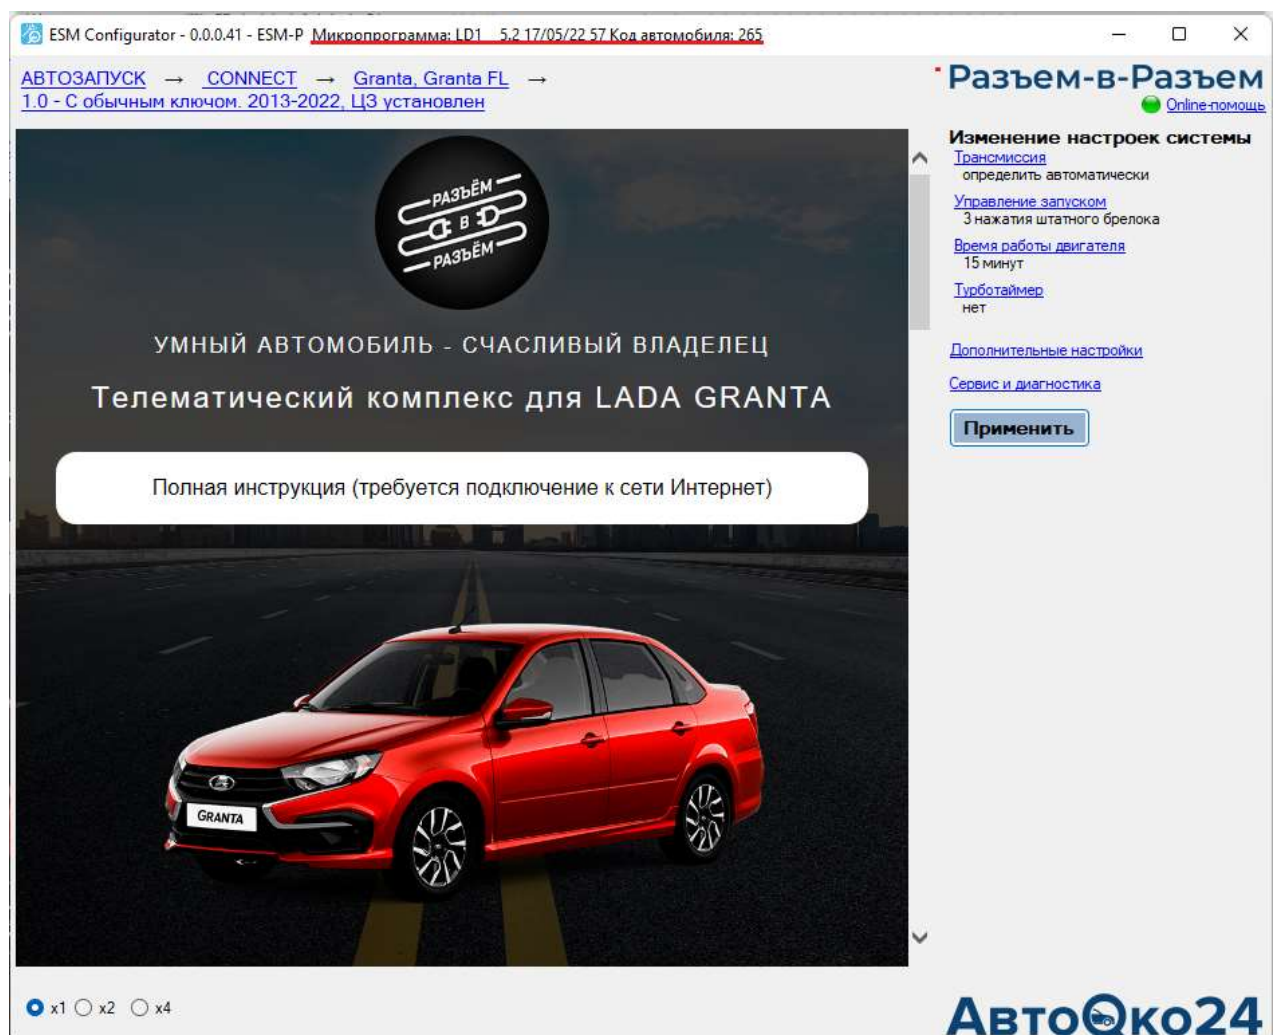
ESM Configurator - 0.0.0.41 - ESM-P Микропрограмма: LD1 5.2 17/05/22 57 Код автомобиля: 265

АВТОЗАПУСК → CONNECT → Granta, Granta FL → 1.0 - С обычным ключом. 2013-2022, ЦЗ установлен

Разъем-в-Разъем
Online-помощь

РАЗЪЁМ В РАЗЪЁМ

УМНЫЙ АВТОМОБИЛЬ - СЧАСЛИВЫЙ ВЛАДЕЛЕЦ

Телематический комплекс для LADA GRANTA

Полная инструкция (требуется подключение к сети Интернет)

GRANTA

Изменение настроек системы
Трансмиссия
определить автоматически
Управление запуском
3 нажатия штатного брелока
Время работы двигателя
15 минут
Турботаймер
нет

Дополнительные настройки

Сервис и диагностика

Применить

x1 x2 x4

АвтоОко24